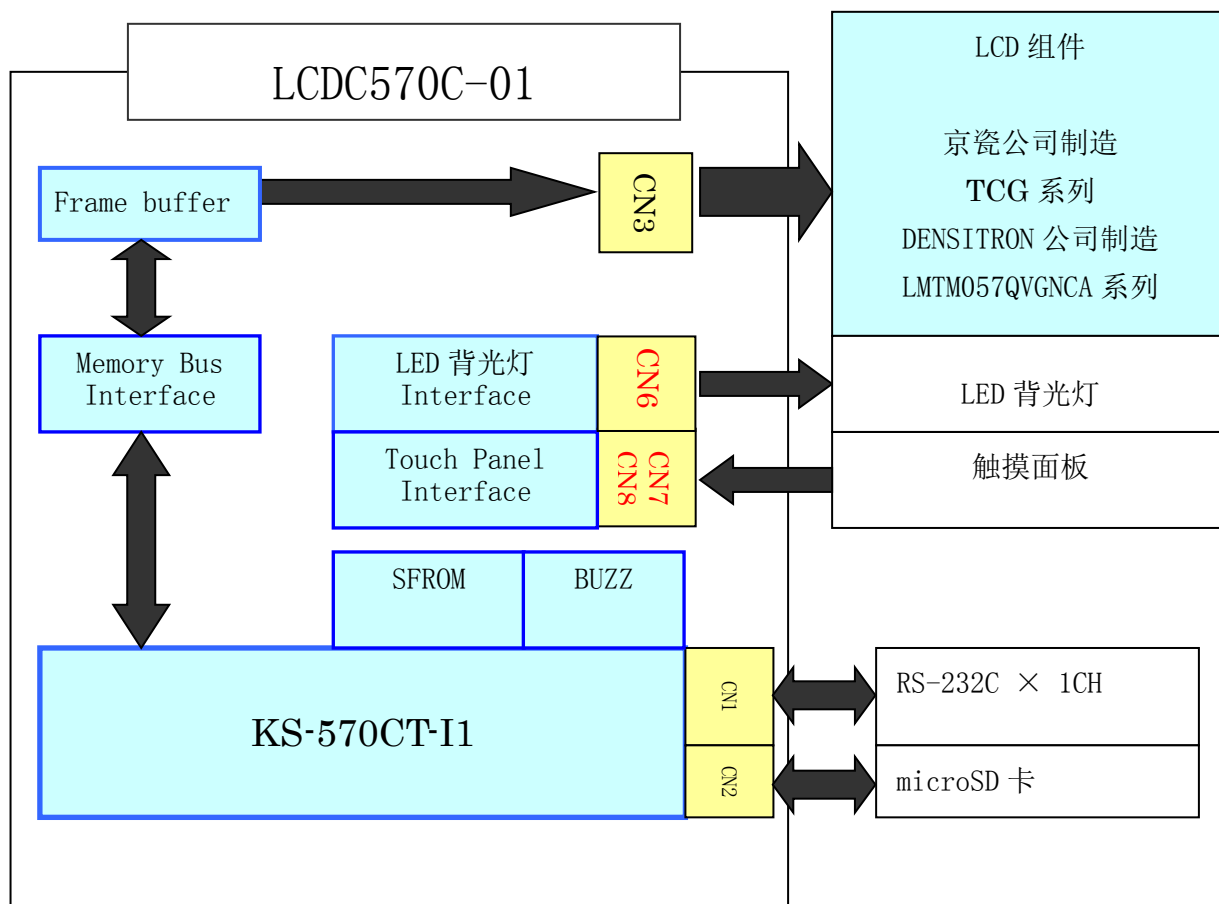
LCDC570C-01

Frame buffer

CN3

LCD 组件

京瓷公司制造
TCG 系列
DENSITRON 公司制造
LMTM057QVGNCA 系列

Memory Bus Interface

LED 背光灯 Interface

CN6

LED 背光灯

Touch Panel Interface

CN7 CN8

触摸面板

SFROM

BUZZ

KS-570CT-I1

CN1

RS-232C × 1CH

CN2

microSD 卡